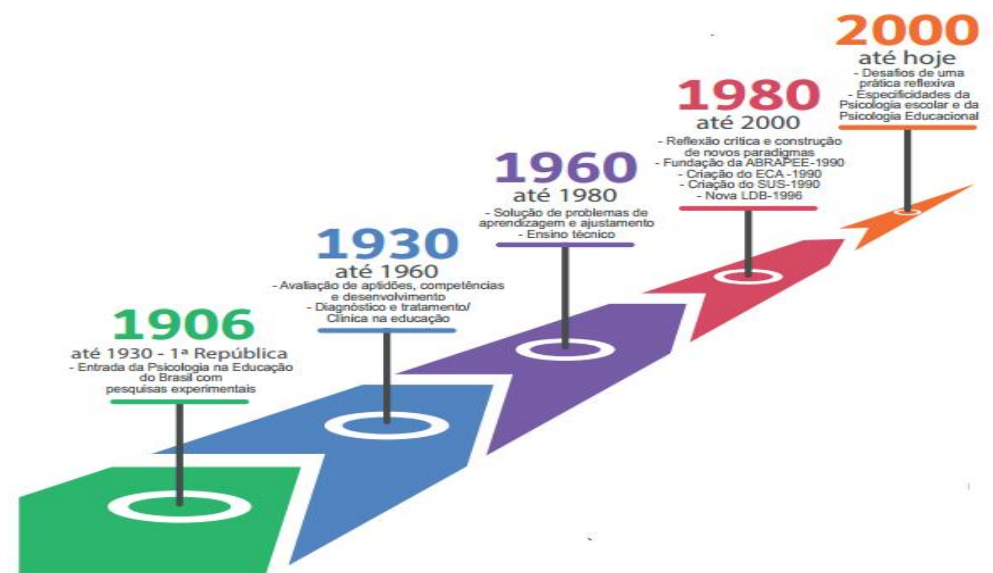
1906
até 1930 - 1ª República
- Entrada da Psicologia na Educação do Brasil com pesquisas experimentais

1930
até 1960
- Avaliação de aptidões, competências e desenvolvimento
- Diagnóstico e tratamento/ Clínica na educação

1960
até 1980
- Solução de problemas de aprendizagem e ajustamento
- Ensino técnico

1980
até 2000
- Reflexão crítica e construção de novos paradigmas
- Fundação da ABRAPEE-1990
- Criação do ECA -1990
- Criação do SUS-1990
- Nova LDB-1996

2000
até hoje
- Desafios de uma prática reflexiva
- Especificidades da Psicologia escolar e da Psicologia Educacional